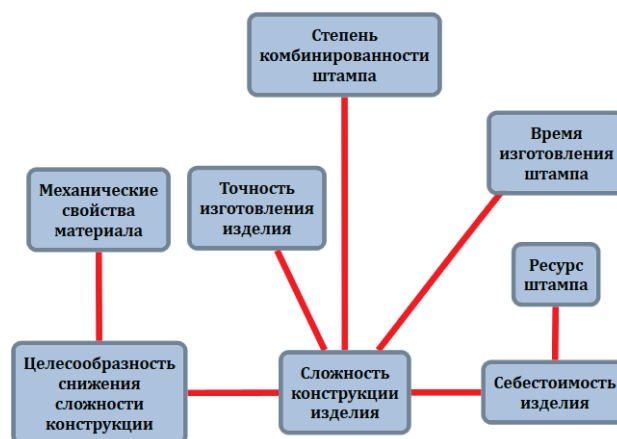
Степень комбинированности штампа

Время изготовления штампа

Механические свойства материала

Точность изготовления изделия

Ресурс штампа

Целесообразность снижения сложности конструкции

Сложность конструкции изделия

Себестоимость изделия